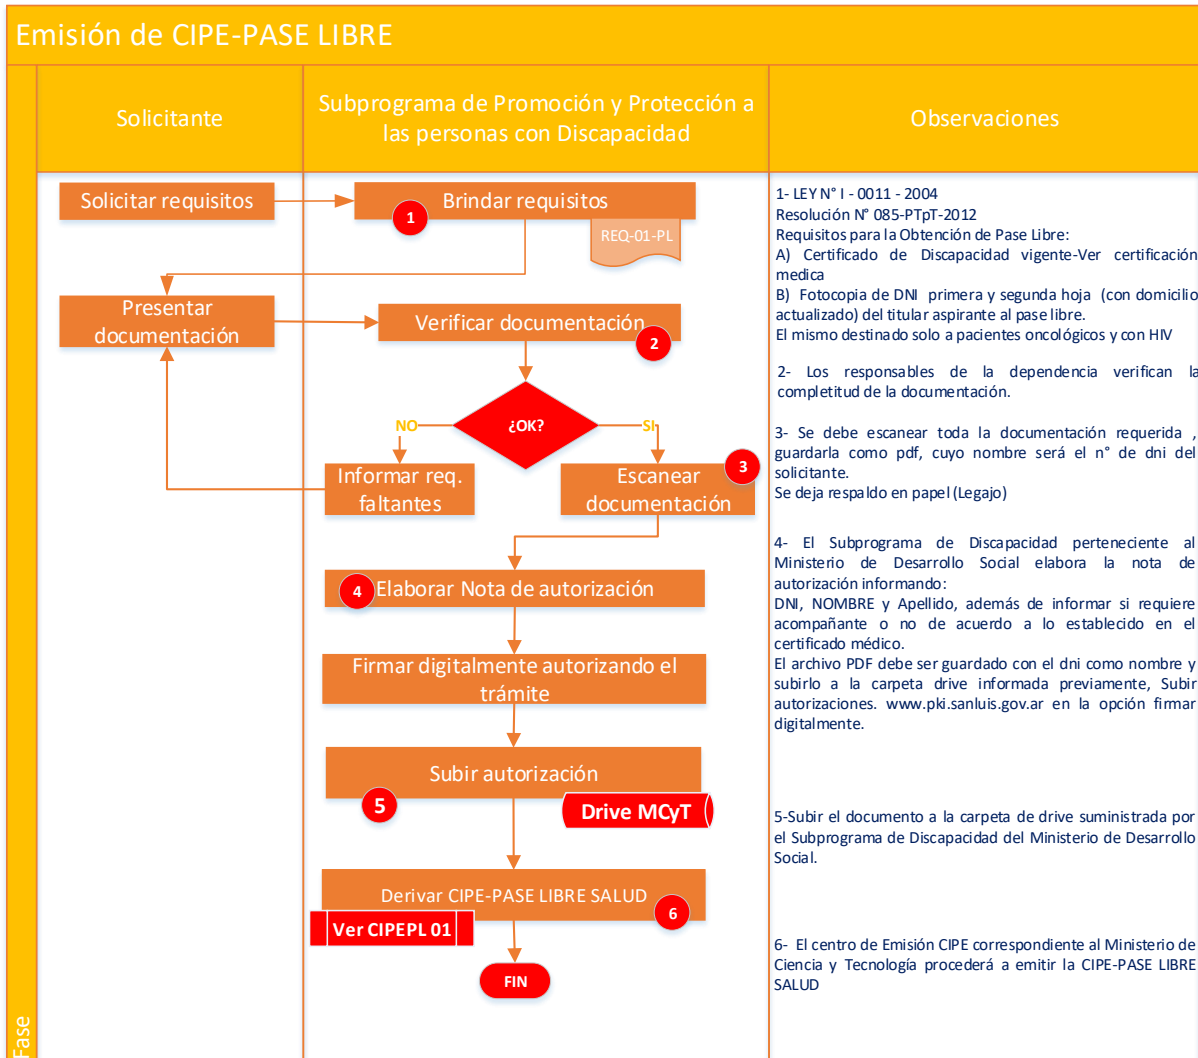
Emisión de CIPE-PASE LIBRE

Solicitante

Subprograma de Promoción y Protección a las personas con Discapacidad

Observaciones

Solicitar requisitos

Brindar requisitos

1

REQ-01-PL

Presentar documentación

Verificar documentación

2

¿OK?

NO

SI

Informar req. faltantes

Escanear documentación

3

4 Elaborar Nota de autorización

Firmar digitalmente autorizando el trámite

Subir autorización

5

Drive MCyT

Derivar CIPE-PASE LIBRE SALUD

6

Ver CIPEPL 01

FIN

1- LEY N° I - 0011 - 2004
Resolución N° 085-PTpT-2012
Requisitos para la Obtención de Pase Libre:
A) Certificado de Discapacidad vigente-Ver certificación medica
B) Fotocopia de DNI primera y segunda hoja (con domicilio actualizado) del titular aspirante al pase libre.
El mismo destinado solo a pacientes oncológicos y con HIV

2- Los responsables de la dependencia verifican la completitud de la documentación.

3- Se debe escanear toda la documentación requerida , guardarla como pdf, cuyo nombre será el n° de dni del solicitante.
Se deja respaldo en papel (Legajo)

4- El Subprograma de Discapacidad perteneciente al Ministerio de Desarrollo Social elabora la nota de autorización informando:
DNI, NOMBRE y Apellido, además de informar si requiere acompañante o no de acuerdo a lo establecido en el certificado médico.
El archivo PDF debe ser guardado con el dni como nombre y subirlo a la carpeta drive informada previamente, Subir autorizaciones. www.pki.sanluis.gov.ar en la opción firmar digitalmente.

5-Subir el documento a la carpeta de drive suministrada por el Subprograma de Discapacidad del Ministerio de Desarrollo Social.

6- El centro de Emisión CIPE correspondiente al Ministerio de Ciencia y Tecnología procederá a emitir la CIPE-PASE LIBRE SALUD

Fase